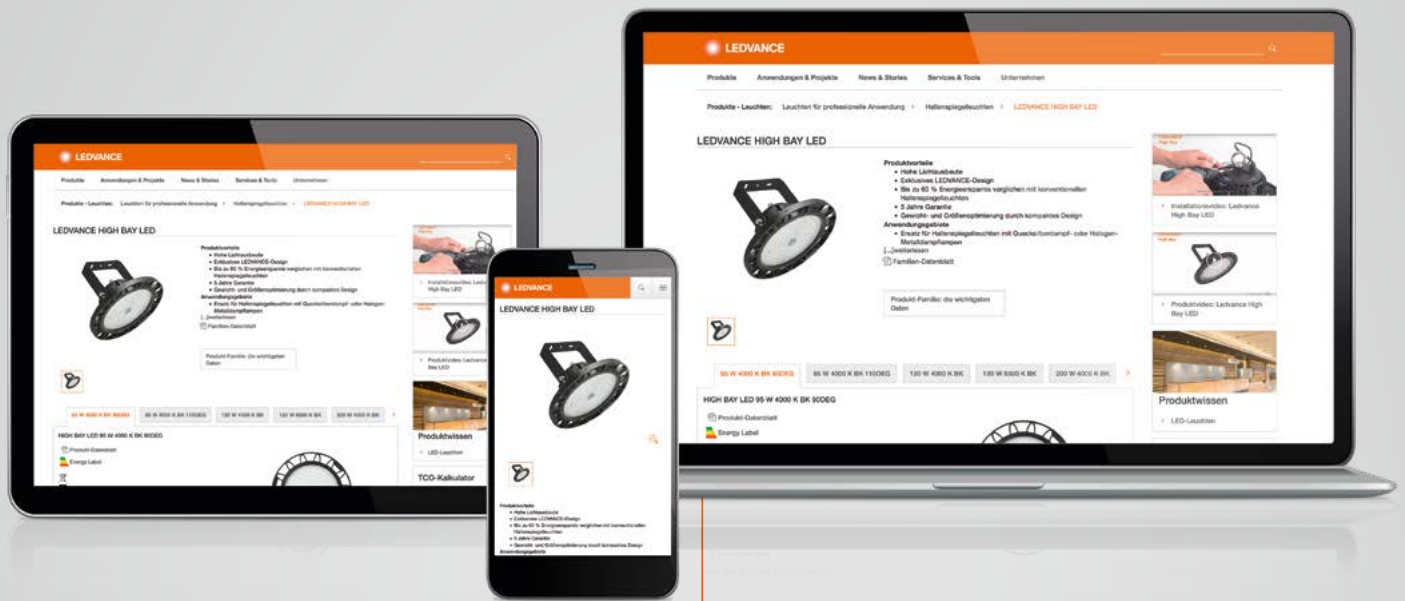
LEDVANCE

Produkte Anwendungen & Projekte News & Stories Services & Tools Unternehmen

Produkte - Leuchten: Leuchten für professionelle Anwendung > Hallenspiegelleuchten > LEDVANCE HIGH BAY LED

LEDVANCE HIGH BAY LED

Produktvorteile
• Hohe Lichtausbeute
• Exklusives LEDVANCE-Design
• Bis zu 60 % Energieersparnis verglichen mit konventionellen Hallenspiegelleuchten
• 5 Jahre Garantie
• Gewicht- und Größenoptimierung durch kompaktes Design
Anwendungsgebiete
• Ersatz für Hallenspiegelleuchten mit Quecksilberdampf- oder Halogen-Metalldampflampen
[...]weiterlesen
Familien-Datenblatt

Produkt-Familie: die wichtigsten Daten

95 W 4000 K BK 90DEG | 95 W 4000 K BK 110DEG | 120 W 4000 K BK | 150 W 6500 K BK | 200 W 4000 K BK

HIGH BAY LED 95 W 4000 K BK 90DEG
Produkt-Datenblatt
Energy Label

Installationsvideo: Ledvance High Bay LED
Produktvideo: Ledvance High Bay LED
Produktwissen
LED-Leuchten
TCO-Kalkulator

LEDVANCE
LEDVANCE HIGH BAY LED

Produktvorteile
• Hohe Lichtausbeute
• Exklusives LEDVANCE-Design
• Bis zu 60 % Energieersparnis verglichen mit konventionellen Hallenspiegelleuchten
• 5 Jahre Garantie
• Gewicht- und Größenoptimierung durch kompaktes Design
Anwendungsgebiete